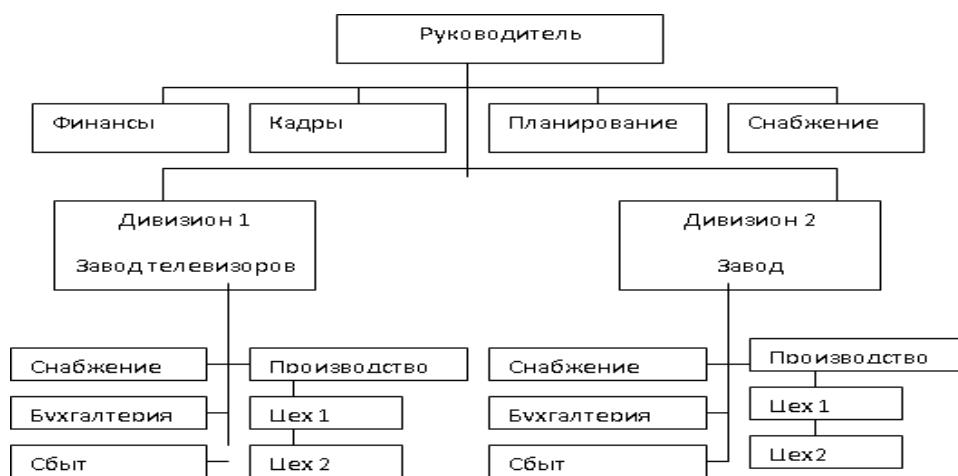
Руководитель

Финансы

Кадры

Планирование

Снабжение

Дивизион 1

Завод телевизоров

Дивизион 2

Завод

Снабжение

Производство

Бухгалтерия

Цех 1

Сбыт

Цех 2

Снабжение

Производство

Бухгалтерия

Цех 1

Сбыт

Цех 2